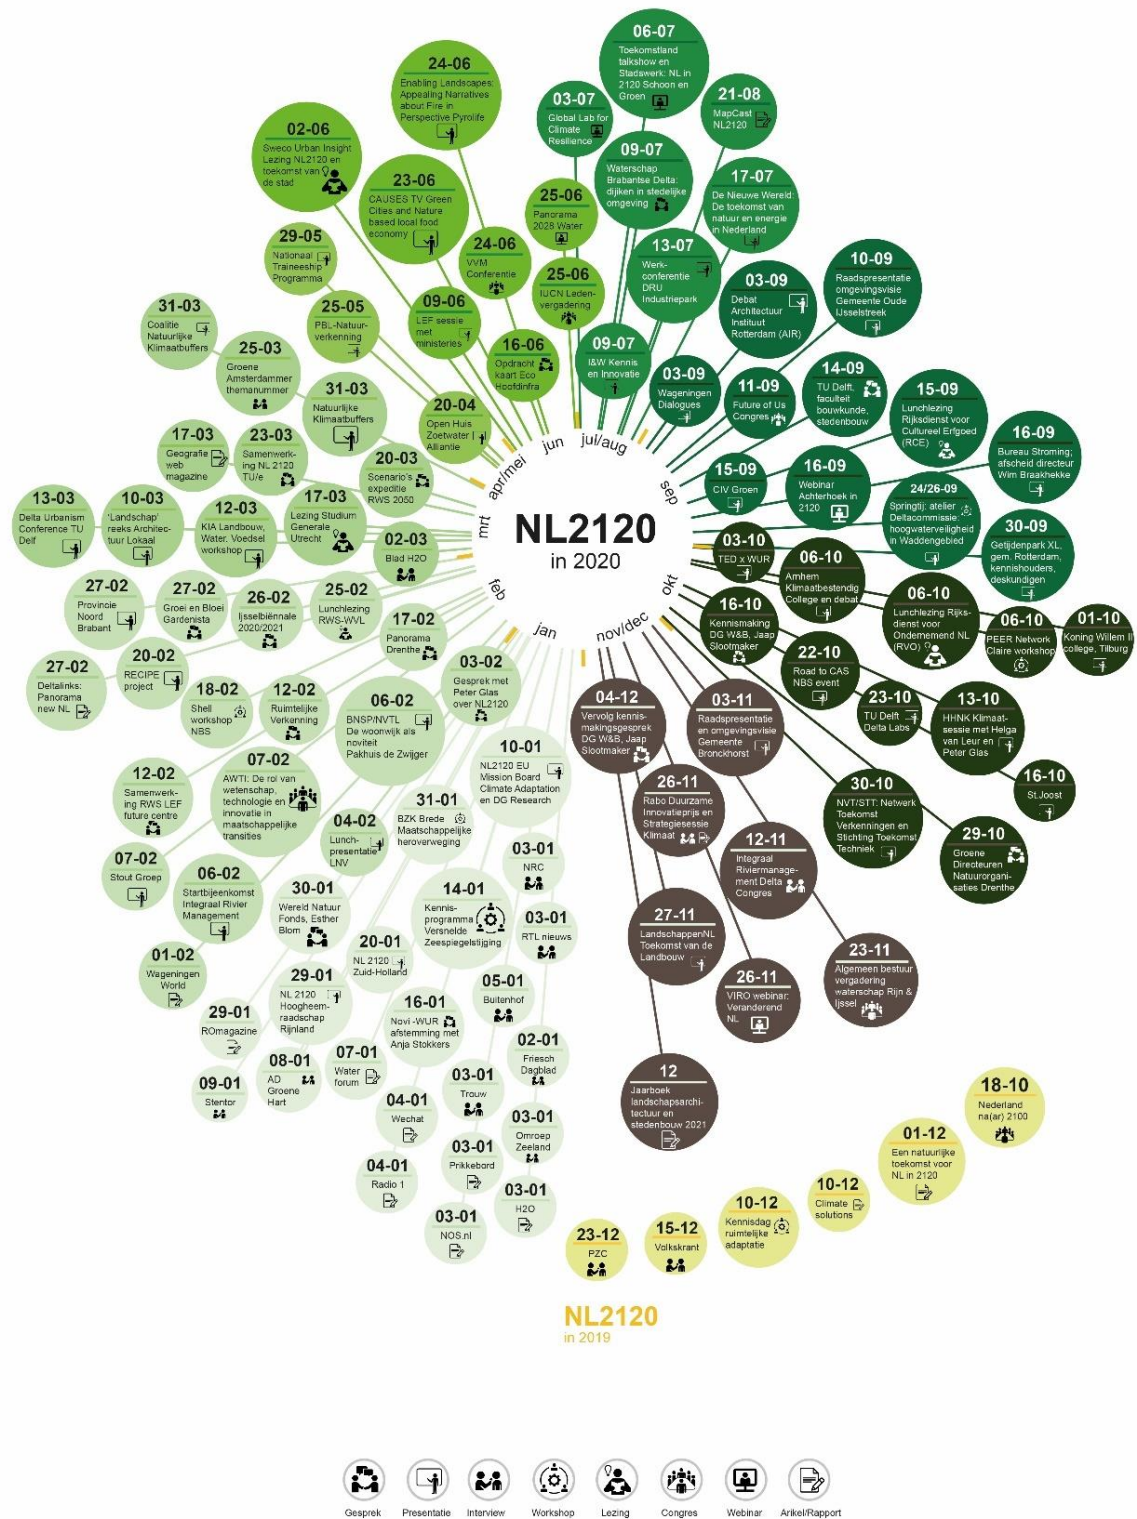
NL2120
in 2020

jan
feb
mrt
apr/mei
jun
jul/aug
sep
okt
nov/dec

06-07
Toekomstland talkshow en Stadswerk: NL in 2120 Schoon en Groen

21-08
MapCast NL2120

03-07
Global Lab for Climate Resilience

24-06
Enabling Landscapes: Appealing Narratives about Fire in Perspective Pyrolife

02-06
Sweco Urban Insight Lezing NL2120 en toekomst van de stad

23-06
CAUSES TV Green Cities and Nature based local food economy

09-07
Waterschap Brabantse Delta: dijken in stedelijke omgeving

17-07
De Nieuwe Wereld: De toekomst van natuur en energie in Nederland

25-06
Panorama 2028 Water

24-06
VVM Conferentie

13-07
Werk-conferentie DRU Industriepark

10-09
Raadspresentatie omgevingsvisie Gemeente Oude IJsselstreek

29-05
Nationaal Traineeship Programma

25-06
IUCN Leden-vergadering

03-09
Debat Architectuur Instituut Rotterdam (AIR)

25-05
PBL-Natuur-verkenning

09-06
LEF sessie met ministeries

16-06
Opdracht kaart Eco Hoofdinfra

31-03
Coalitie Natuurlijke Klimaatbuffers

25-03
Groene Amsterdammer themanummer

09-07
I&W Kennis en Innovatie

03-09
Wageningen Dialogues

14-09
TU Delft, faculteit bouwkunde, stedenbouw

15-09
Lunchlezing Rijksdienst voor Cultureel Erfgoed (RCE)

16-09
Bureau Stroming; afscheid directeur Wim Braakhekke

31-03
Natuurlijke Klimaatbuffers

20-04
Open Huis Zoetwater | Allantie

11-09
Future of Us Congres

17-03
Geografie web magazine

23-03
Samenwerking NL 2120 TU/e

20-03
Scenario's expeditie RWS 2050

15-09
CIV Groen

16-09
Webinar Achterhoek in 2120

24/26-09
Springtij: atelier Deltacommissie: hoogwaterveiligheid in Waddengebied

13-03
Delta Urbanism Conference TU Delf

10-03
'Landschap' reeks Architectuur Lokaal

12-03
KIA Landbouw, Water, Voedsel workshop

17-03
Lezing Studium Generale Utrecht

02-03
Blad H2O

03-10
TED x WUR

30-09
Getijdenpark XL, gem. Rotterdam, kennishouders, deskundigen

06-10
Arnhem Klimaatbestendig College en debat

27-02
Provincie Noord Brabant

27-02
Groei en Bloei Gardenista

26-02
IJsselbiënnale 2020/2021

25-02
Lunchlezing RWS-WVL

06-10
Lunchlezing Rijksdienst voor Ondernemend NL (RVO)

06-10
PEER Network Claire workshop

01-10
Koning Willem II college, Tilburg

16-10
Kennismaking DG W&B, Jaap Slootmaker

17-02
Panorama Drenthe

27-02
Deltalinks: Panorama new NL

20-02
RECIPE project

03-02
Gesprek met Peter Glas over NL2120

22-10
Road to CAS NBS event

18-02
Shell workshop NBS

12-02
Ruimtelijke Verkenning

06-02
BNSP/NVTL De woonwijk als noviteit Pakhuis de Zwijger

04-12
Vervolg kennismakingsgesprek DG W&B, Jaap Slootmaker

03-11
Raadspresentatie en omgevingsvisie Gemeente Bronckhorst

23-10
TU Delft Delta Labs

13-10
HHNK Klimaatsessie met Helga van Leur en Peter Glas

10-01
NL2120 EU Mission Board Climate Adaptation en DG Research

07-02
AWTI: De rol van wetenschap, technologie en innovatie in maatschappelijke transities

12-02
Samenwerking RWS LEF future centre

16-10
St.Joost

26-11
Rabo Duurzame Innovatieprijs en Strategiesessie Klimaat

31-01
BZK Brede Maatschappelijke heroverweging

04-02
Lunch-presentatie LNV

30-10
NVT/STT: Netwerk Toekomst Verkenningen en Stichting Toekomst Techniek

12-11
Integraal Riviermanagement Delta Congres

29-10
Groene Directeuren Natuurorganisaties Drenthe

03-01
NRC

07-02
Stout Groep

06-02
Startbijeenkomst Integraal Rivier Management

30-01
Wereld Natuur Fonds, Esther Blom

14-01
Kennisprogramma Versnelde Zeespiegelstijging

03-01
RTL nieuws

27-11
LandschappenNL Toekomst van de Landbouw

01-02
Wageningen World

20-01
NL 2120 Zuid-Holland

23-11
Algemeen bestuur vergadering waterschap Rijn & Ijssel

29-01
NL 2120 Hoogheemraadschap Rijnland

05-01
Buitenhof

26-11
VIRO webinar: Veranderend NL

29-01
ROmagazine

16-01
Novi -WUR afstemming met Anja Stokkers

02-01
Friesch Dagblad

08-01
AD Groene Hart

07-01
Water forum

09-01
Stentor

03-01
Trouw

12
Jaarboek landschapsarchitectuur en stedenbouw 2021

18-10
Nederland na(ar) 2100

04-01
Wechat

03-01
Omroep Zeeland

01-12
Een natuurlijke toekomst voor NL in 2120

03-01
Prikkebord

04-01
Radio 1

03-01
H2O

10-12
Climate solutions

03-01
NOS.nl

23-12
PZC

15-12
Volkskrant

10-12
Kennisdag ruimtelijke adaptatie

NL2120
in 2019

Gesprek
Presentatie
Interview
Workshop
Lezing
Congres
Webinar
Artikel/Rapport